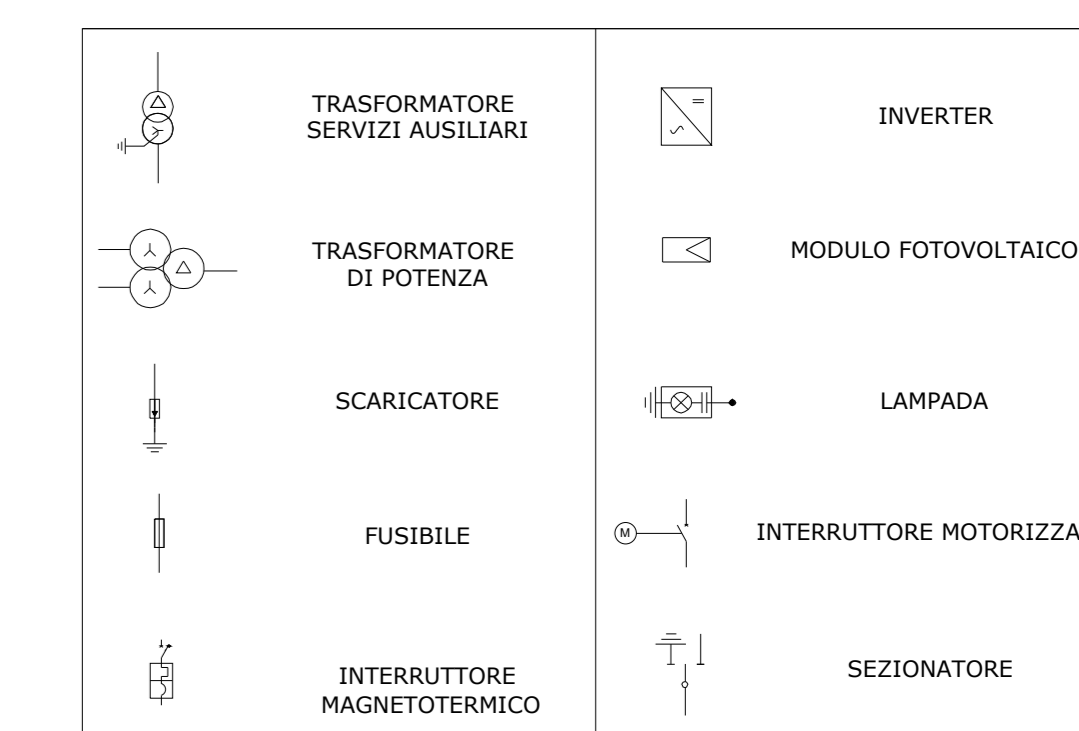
| | TRASFORMATORE SERVIZI AUSILIARI | | INVERTER |
|---|---|---|---|
| | TRASFORMATORE DI POTENZA | | MODULO FOTOVOLTAICO |
| | SCARICATORE | | LAMPADA |
| | FUSIBILE | M | INTERRUTTORE MOTORIZZA |
| | INTERRUTTORE MAGNETOTERMICO | | SEZIONATORE |